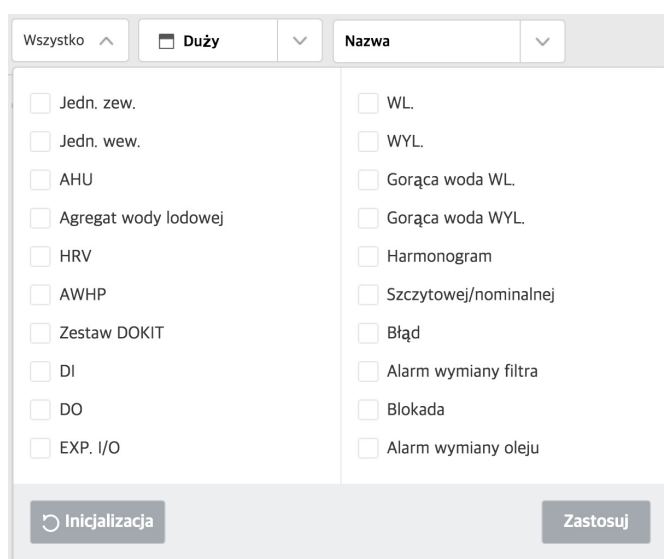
Wszystko
Duży
Nazwa

Jedn. zew.
Jedn. wew.
AHU
Agregat wody lodowej
HRV
AWHP
Zestaw DOKIT
DI
DO
EXP. I/O

WL.
WYL.
Gorąca woda WL.
Gorąca woda WYL.
Harmonogram
Szczytowej/nominalnej
Błąd
Alarm wymiany filtra
Blokada
Alarm wymiany oleju

Inicjalizacja
Zastosuj